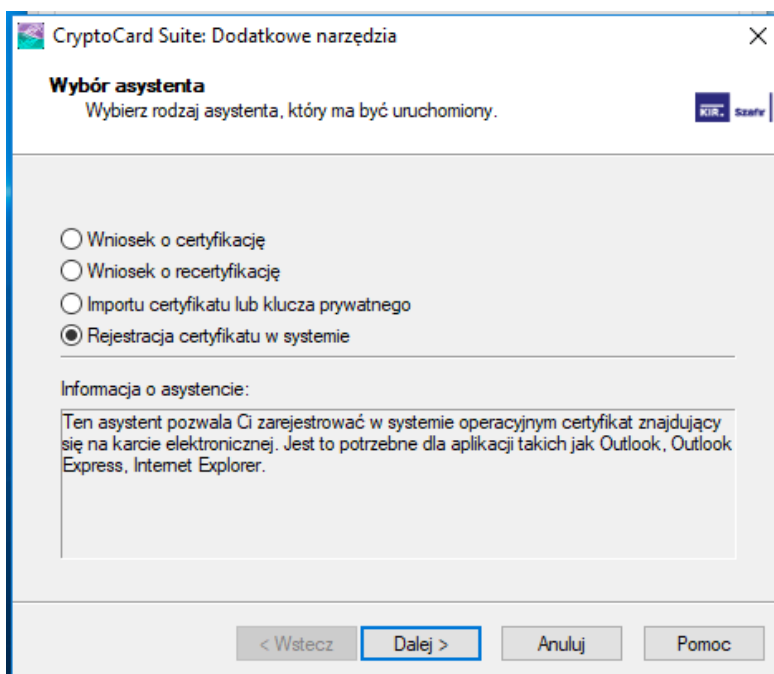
CryptoCard Suite: Dodatkowe narzędzia

Wybór asystenta
Wybierz rodzaj asystenta, który ma być uruchomiony.

KIR. Szafir

Wniosek o certyfikację
Wniosek o recertyfikację
Importu certyfikatu lub klucza prywatnego
Rejestracja certyfikatu w systemie

Informacja o asystencie:

Ten asystent pozwala Ci zarejestrować w systemie operacyjnym certyfikat znajdujący się na karcie elektronicznej. Jest to potrzebne dla aplikacji takich jak Outlook, Outlook Express, Internet Explorer.

< Wstecz | Dalej > | Anuluj | Pomoc